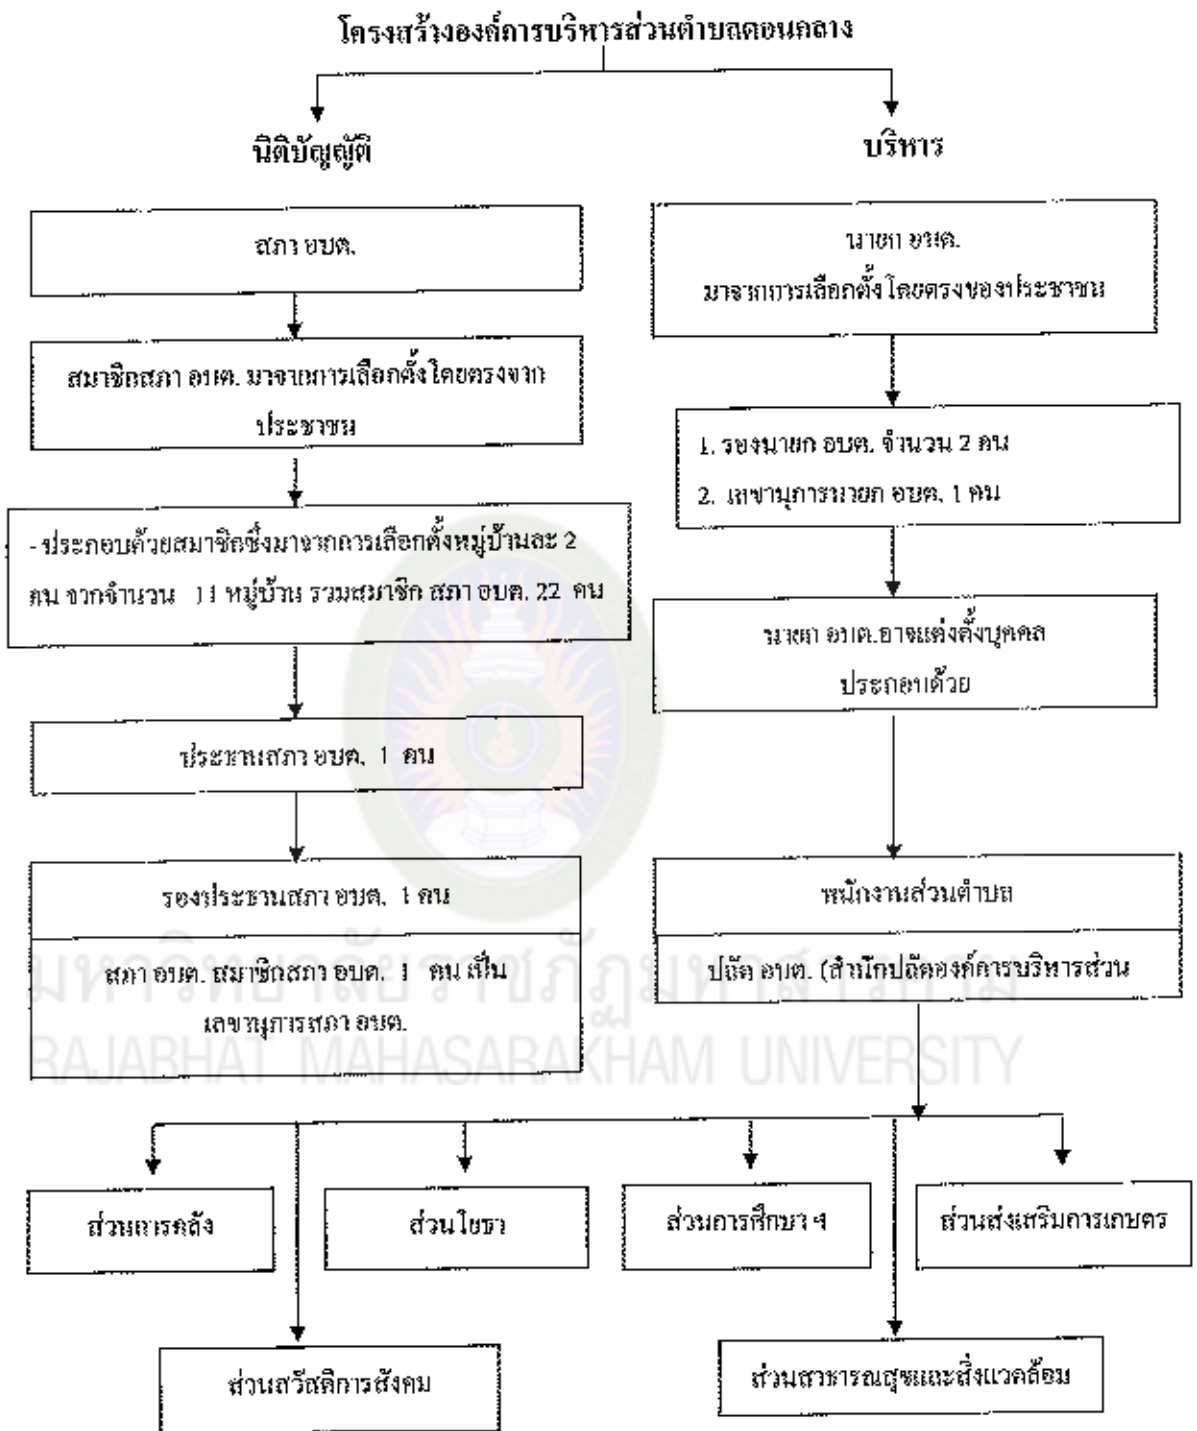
โครงสร้างองค์การบริหารส่วนตำบลดอนกลาง

นิติบัญญัติ

บริหาร

สภา อบต.

สมาชิกสภา อบต. มาจากการเลือกตั้งโดยตรงจากประชาชน

- ประกอบด้วยสมาชิกซึ่งมาจากการเลือกตั้งหมู่บ้านละ 2 คน จากจำนวน 11 หมู่บ้าน รวมสมาชิก สภา อบต. 22 คน

ประธานสภา อบต. 1 คน

รองประธานสภา อบต. 1 คน

สภา อบต. สมาชิกสภา อบต. 1 คน เป็นเลขานุการสภา อบต.

นายก อบต.
มาจากการเลือกตั้งโดยตรงของประชาชน

1. รองนายก อบต. จำนวน 2 คน
2. เลขานุการนายก อบต. 1 คน

นายก อบต.อาจแต่งตั้งบุคคล
ประกอบด้วย

พนักงานส่วนตำบล

ปลัด อบต. (สำนักปลัดองค์การบริหารส่วน

มหาวิทยาลัยราชภัฏมหาสารคาม
RAJABHAT MAHASARAKHAM UNIVERSITY

ส่วนการคลัง

ส่วนโยธา

ส่วนการศึกษา ฯ

ส่วนส่งเสริมการเกษตร

ส่วนสวัสดิการสังคม

ส่วนสาธารณสุขและสิ่งแวดล้อม